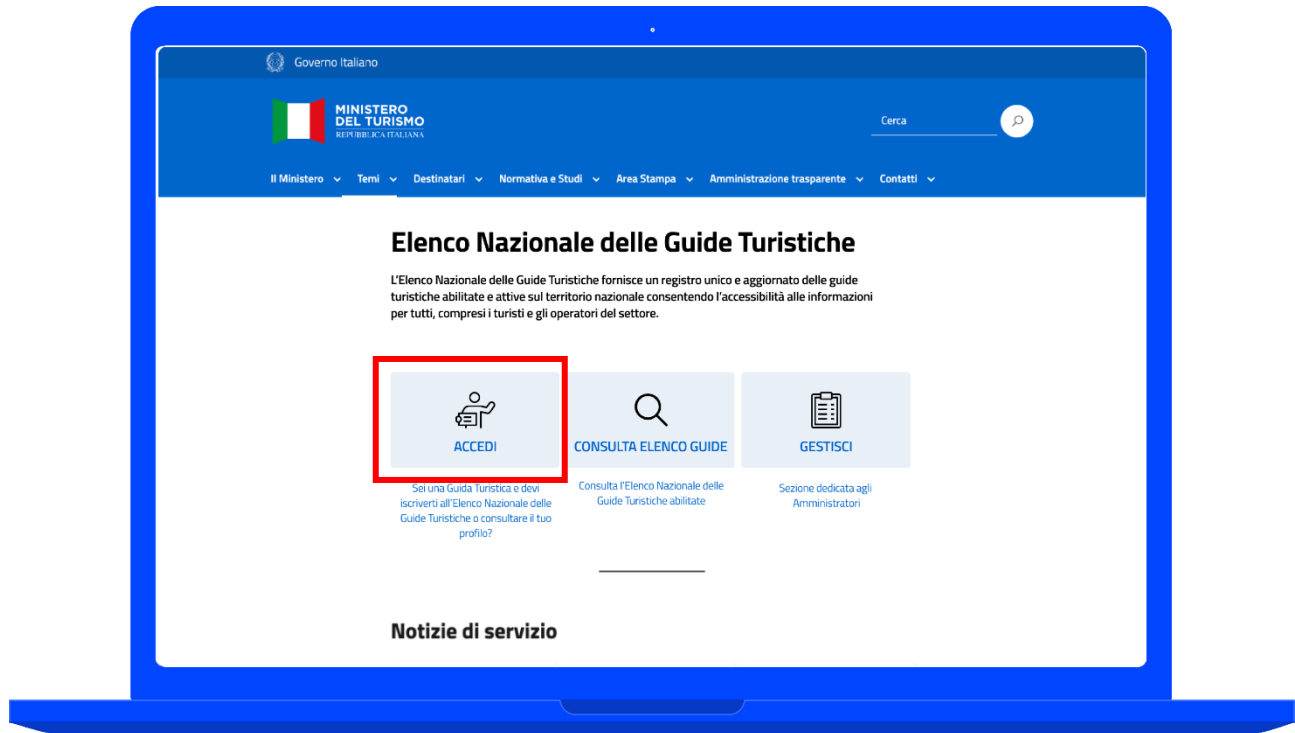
Governo Italiano

MINISTERO DEL TURISMO
REPUBBLICA ITALIANA

Cerca

Il Ministero Temi Destinatari Normativa e Studi Area Stampa Amministrazione trasparente Contatti

Elenco Nazionale delle Guide Turistiche

L'Elenco Nazionale delle Guide Turistiche fornisce un registro unico e aggiornato delle guide turistiche abilitate e attive sul territorio nazionale consentendo l'accessibilità alle informazioni per tutti, compresi i turisti e gli operatori del settore.

ACCEDI
Sei una Guida Turistica e devi iscriverti all'Elenco Nazionale delle Guide Turistiche o consultare il tuo profilo?

CONSULTA ELENCO GUIDE
Consulta l'Elenco Nazionale delle Guide Turistiche abilitate

GESTISCI
Sezione dedicata agli Amministratori

Notizie di servizio